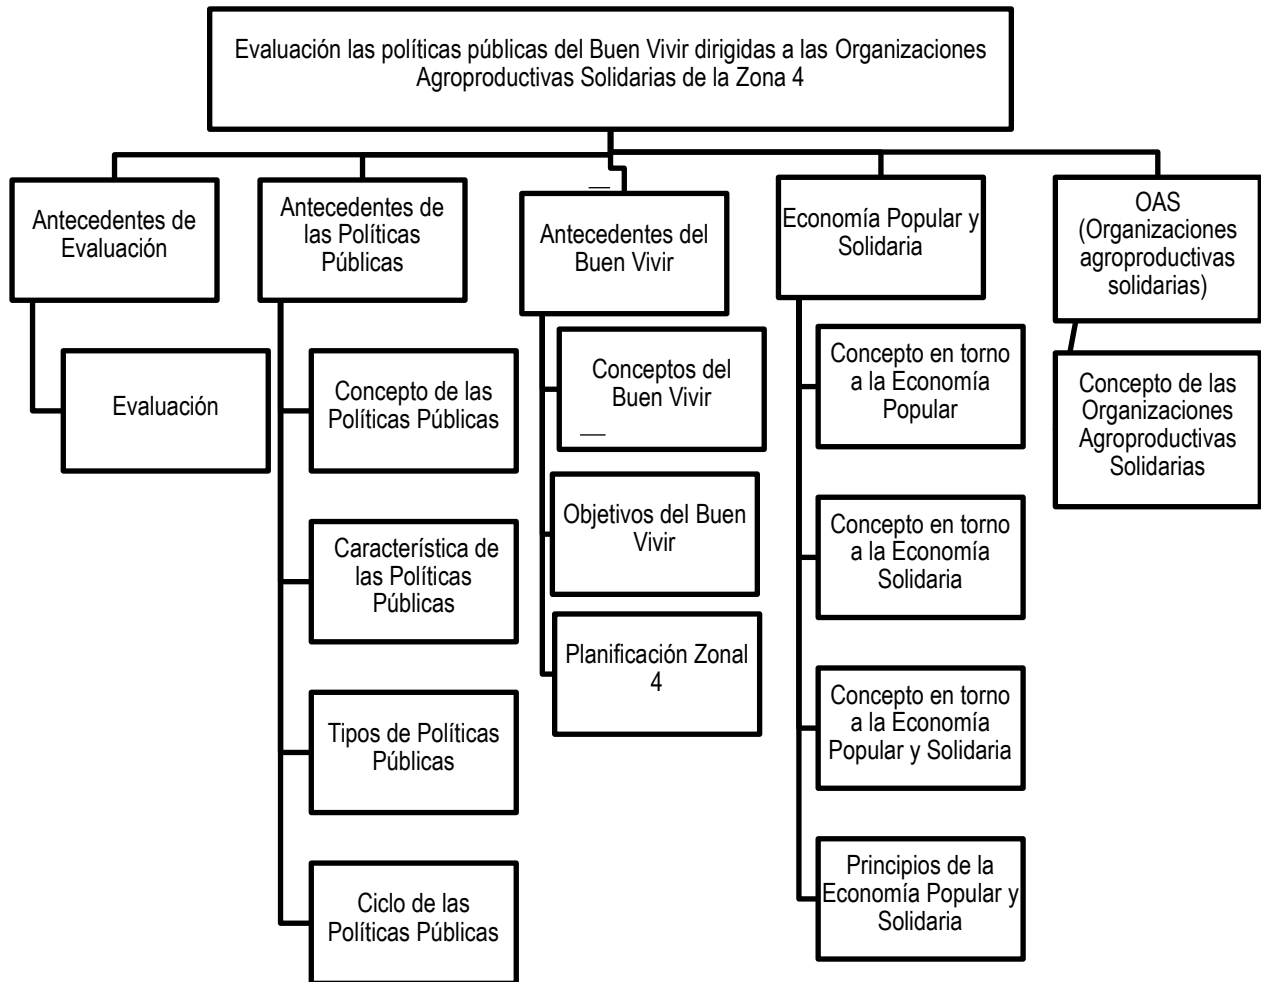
Evaluación las políticas públicas del Buen Vivir dirigidas a las Organizaciones Agroproductivas Solidarias de la Zona 4

Antecedentes de Evaluación

Evaluación

Antecedentes de las Políticas Públicas

Concepto de las Políticas Públicas

Característica de las Políticas Públicas

Tipos de Políticas Públicas

Ciclo de las Políticas Públicas

Antecedentes del Buen Vivir

Conceptos del Buen Vivir

Objetivos del Buen Vivir

Planificación Zonal 4

Economía Popular y Solidaria

Concepto en torno a la Economía Popular

Concepto en torno a la Economía Solidaria

Concepto en torno a la Economía Popular y Solidaria

Principios de la Economía Popular y Solidaria

OAS (Organizaciones agroproductivas solidarias)

Concepto de las Organizaciones Agroproductivas Solidarias